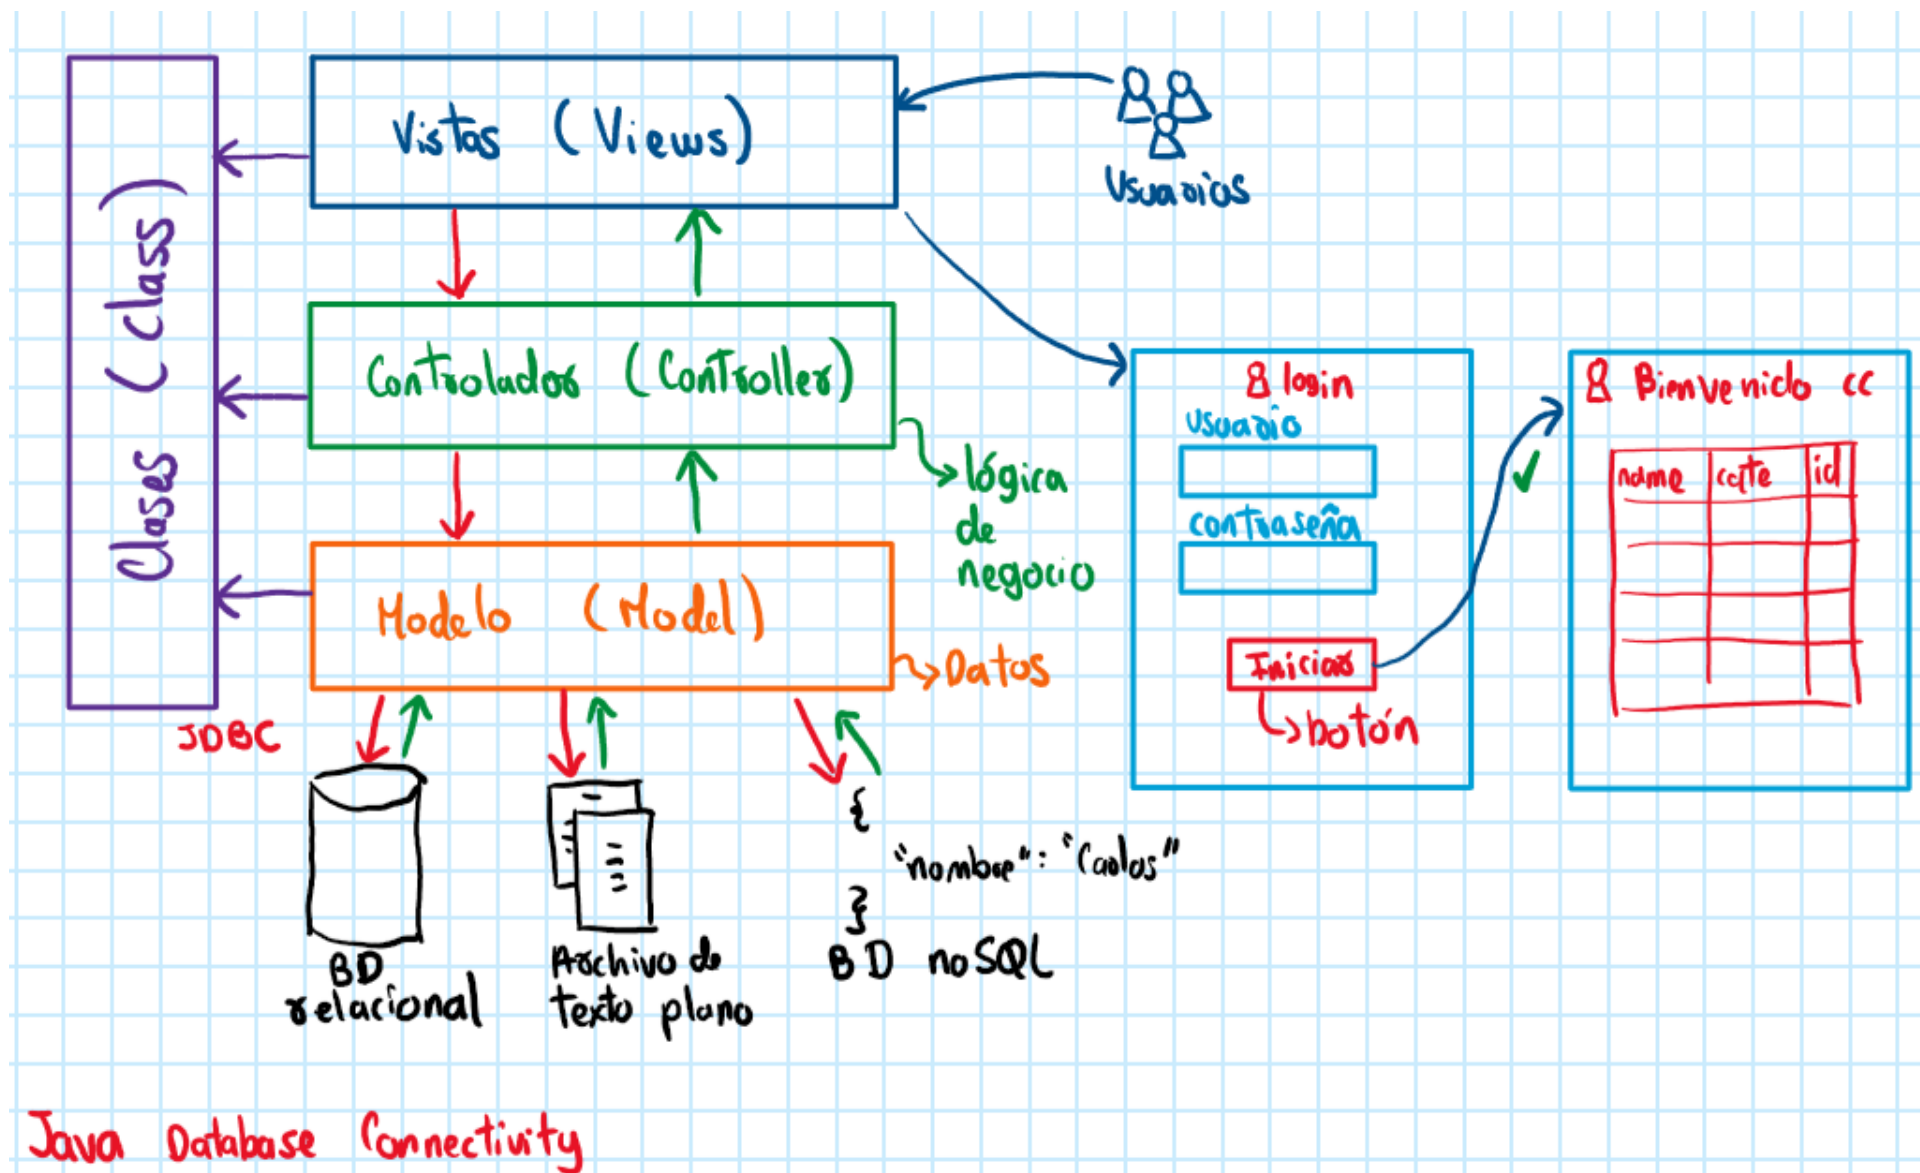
Clases (class)

Vistas (Views)

Usuarios

Controlados (Controller)

lógica de negocio

Modelo (Model)

Datos

JDBC

BD relacional

Archivo de texto plano

{
"nombre": "Carlos"
}
BD noSQL

login
Usuario
contraseña
Iniciar
botón

Bienvenido cc

| name | cate | id |
|---|---|---|
| | | |
| | | |
| | | |
| | | |

Java Database Connectivity